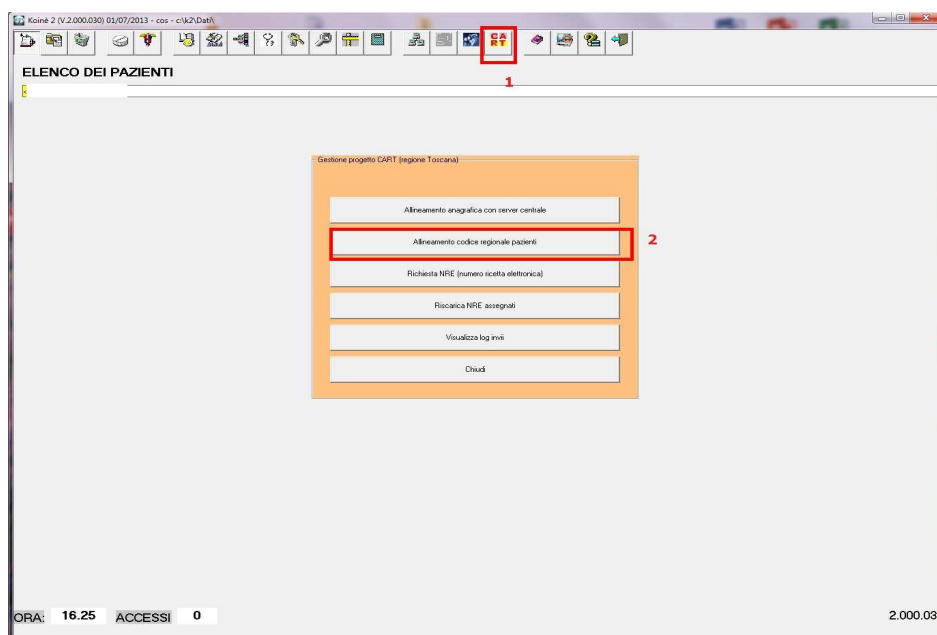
Koinè 2 (V.2.000.030) 01/07/2013 - cos - c:\k2\Dati\

CA RT

1

ELENCO DEI PAZIENTI

Gestione progetto CART (regione Toscana)

Allineamento anagrafica con server centrale

Allineamento codice regionale pazienti

2

Richiesta NRE (numero ricetta elettronica)

Riscarica NRE assegnati

Visualizza log invii

Chiudi

ORA: 16.25 ACCESSI 0

2.000.03